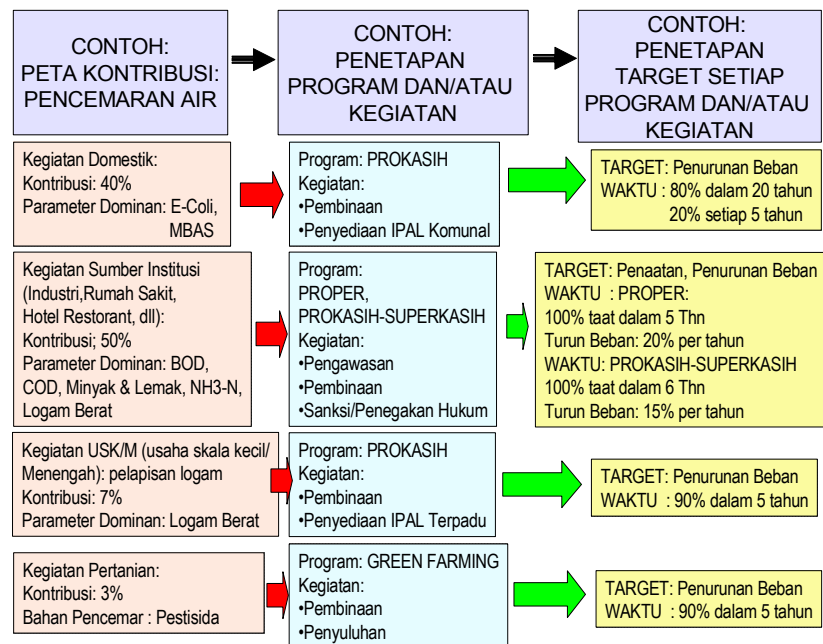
CONTOH:
PETA KONTRIBUSI:
PENCEMARAN AIR

CONTOH:
PENETAPAN
PROGRAM DAN/ATAU
KEGIATAN

CONTOH:
PENETAPAN
TARGET SETIAP
PROGRAM DAN/ATAU
KEGIATAN

Kegiatan Domestik:
Kontribusi: 40%
Parameter Dominan: E-Coli, MBAS

Program: PROKASIH
Kegiatan:
•Pembinaan
•Penyediaan IPAL Komunal

TARGET: Penurunan Beban
WAKTU : 80% dalam 20 tahun
20% setiap 5 tahun

Kegiatan Sumber Institusi (Industri,Rumah Sakit, Hotel Restorant, dll):
Kontribusi: 50%
Parameter Dominan: BOD, COD, Minyak & Lemak, NH3-N, Logam Berat

Program:
PROPER,
PROKASIH-SUPERKASIH
Kegiatan:
•Pengawasan
•Pembinaan
•Sanksi/Penegakan Hukum

TARGET: Penaatan, Penurunan Beban
WAKTU : PROPER:
100% taat dalam 5 Thn
Turun Beban: 20% per tahun
WAKTU: PROKASIH-SUPERKASIH
100% taat dalam 6 Thn
Turun Beban: 15% per tahun

Kegiatan USK/M (usaha skala kecil/ Menengah): pelapisan logam
Kontribusi: 7%
Parameter Dominan: Logam Berat

Program: PROKASIH
Kegiatan:
•Pembinaan
•Penyediaan IPAL Terpadu

TARGET: Penurunan Beban
WAKTU : 90% dalam 5 tahun

Kegiatan Pertanian:
Kontribusi: 3%
Bahan Pencemar : Pestisida

Program: GREEN FARMING
Kegiatan:
•Pembinaan
•Penyuluhan

TARGET: Penurunan Beban
WAKTU : 90% dalam 5 tahun